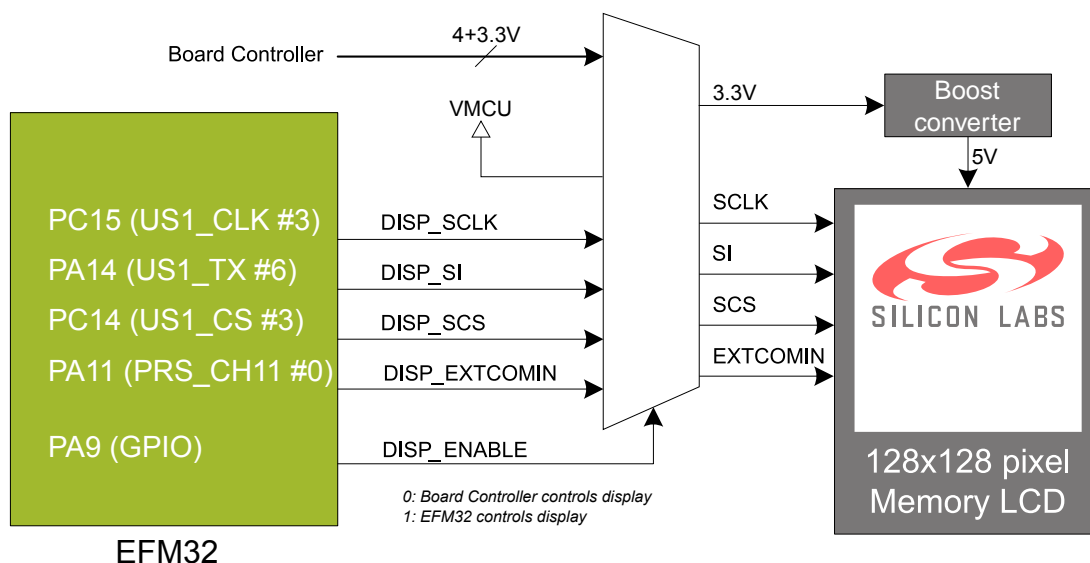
Board Controller

4+3.3V

VMCU

3.3V

Boost converter

5V

PC15 (US1_CLK #3)

PA14 (US1_TX #6)

PC14 (US1_CS #3)

PA11 (PRS_CH11 #0)

PA9 (GPIO)

DISP_SCLK

DISP_SI

DISP_SCS

DISP_EXTCOMIN

DISP_ENABLE

SCLK

SI

SCS

EXTCOMIN

SILICON LABS

128x128 pixel Memory LCD

0: Board Controller controls display
1: EFM32 controls display

EFM32